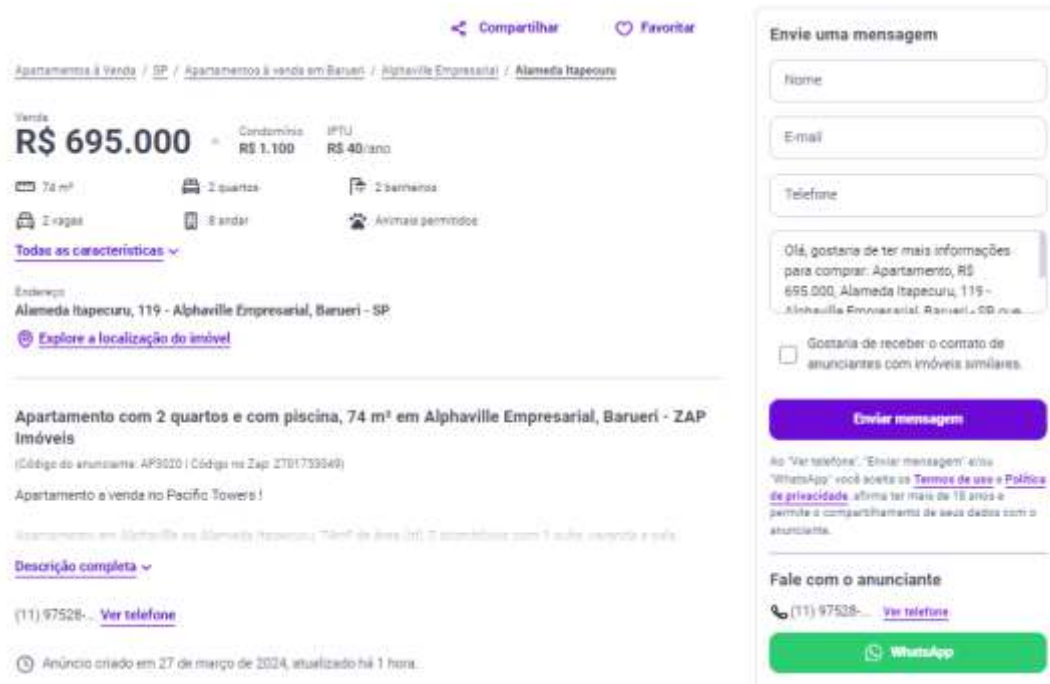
Compartilhar Favoritar

Apartamentos à Venda / SP / Apartamentos à venda em Barueri / Alphaville Empresarial / Alameda Itapecuru

Venda
R$ 695.000

Condomínio
R$ 1.100

IPTU
R$ 40/ano

74 m²

2 quartos

2 banheiros

2 vagas

8 andar

Animais permitidos

Todas as características

Endereço
Alameda Itapecuru, 119 - Alphaville Empresarial, Barueri - SP

Explore a localização do imóvel

Apartamento com 2 quartos e com piscina, 74 m² em Alphaville Empresarial, Barueri - ZAP Imóveis

(Código do anunciante: AP3020 | Código no Zap: 2701753049)

Apartamento a venda no Pacific Towers !

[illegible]

Descrição completa

(11) 97528-... Ver telefone

Anúncio criado em 27 de março de 2024, atualizado há 1 hora.

Envie uma mensagem

Nome

E-mail

Telefone

Olá, gostaria de ter mais informações para comprar: Apartamento, R$ 695.000, Alameda Itapecuru, 119 - Alphaville Empresarial, Barueri - SP que

Gostaria de receber o contato de anunciantes com imóveis similares.

Enviar mensagem

Ao "Ver telefone", "Enviar mensagem" e/ou "WhatsApp" você aceita os Termos de uso e Política de privacidade, afirma ter mais de 18 anos e permite o compartilhamento de seus dados com o anunciante.

Fale com o anunciante

(11) 97528-... Ver telefone

WhatsApp